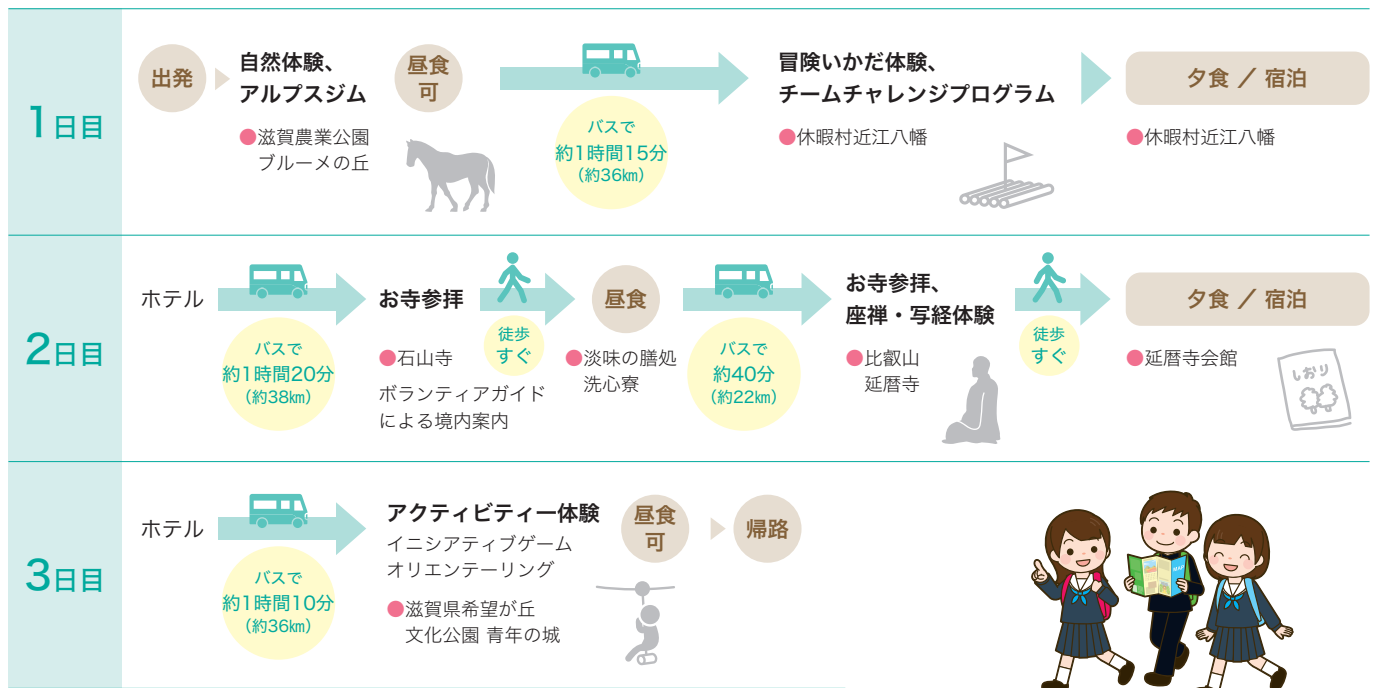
1日目

出発

自然体験、アルプスジム

●滋賀農業公園 ブルーメの丘

昼食可

バスで 約1時間15分 (約36㎞)

冒険いかだ体験、チームチャレンジプログラム

●休暇村近江八幡

夕食 / 宿泊

●休暇村近江八幡

2日目

ホテル

バスで 約1時間20分 (約38㎞)

お寺参拝

●石山寺

ボランティアガイドによる境内案内

徒歩すぐ

昼食

●淡味の膳処 洗心寮

バスで 約40分 (約22㎞)

お寺参拝、座禅・写経体験

●比叡山 延暦寺

徒歩すぐ

夕食 / 宿泊

●延暦寺会館

しおり

3日目

ホテル

バスで 約1時間10分 (約36㎞)

アクティビティー体験

イニシアティブゲーム オリエンテーリング

●滋賀県希望が丘 文化公園 青年の城

昼食可

帰路